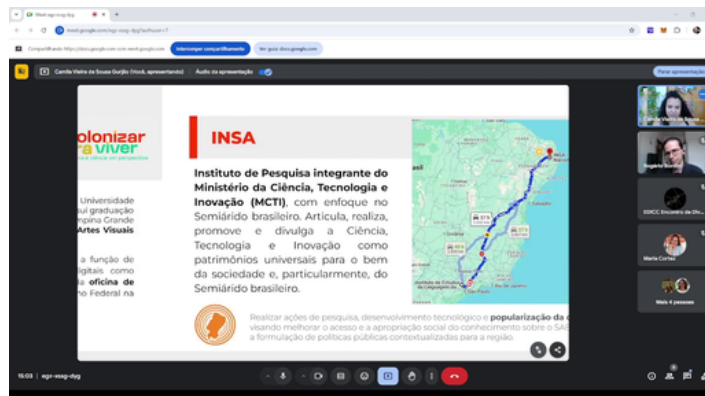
Meet egr-xsxg-dyg

meet.google.com/egr-xsxg-dyg?authuser=1

Compartilhando https://docs.google.com com meet.google.com

Interromper compartilhamento

Ver guia docs.google.com

Camila Vieira de Sousa Gurjão (Você, apresentando)

Áudio da apresentação

Parar apresentação

olonizar
a viver
sul a ciência em perspectiva

Universidade
sul graduação
mpina Grande
Artes Visuais

a função de
igitais como
a oficina de
no Federal na

INSA

Instituto de Pesquisa integrante do Ministério da Ciência, Tecnologia e Inovação (MCTI), com enfoque no Semiárido brasileiro. Articula, realiza, promove e divulga a Ciência, Tecnologia e Inovação como patrimônios universais para o bem da sociedade e, particularmente, do Semiárido brasileiro.

Realizar ações de pesquisa, desenvolvimento tecnológico e popularização da c
visando melhorar o acesso e a apropriação social do conhecimento sobre o SAB
a formulação de políticas públicas contextualizadas para a região.

asil

São Paulo

Camila Vieira de Sousa

Ângela Sousa

SDICC Encontro de Div...

Marie Cortez

Mais 4 pessoas

16:03 | egr-xsxg-dyg